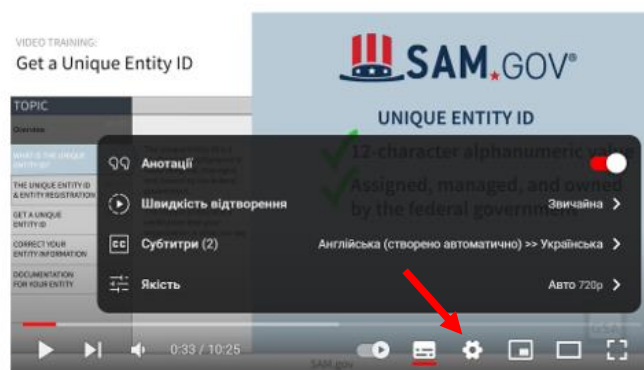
VIDEO TRAINING:
Get a Unique Entity ID

TOPIC
Overview
WHAT IS THE UNIQUE ENTITY ID?
THE UNIQUE ENTITY ID & ENTITY REGISTRATION
GET A UNIQUE ENTITY ID
CORRECT YOUR ENTITY INFORMATION
DOCUMENTATION FOR YOUR ENTITY

SAM.GOV®

UNIQUE ENTITY ID

12-character alphanumeric value
Assigned, managed, and owned by the federal government

Анотації
Швидкість відтворення Звичайна
Субтитри (2) Англійська (створено автоматично) >> Українська
Якість Авто 720p

0:33 / 10:25

SAM.gov